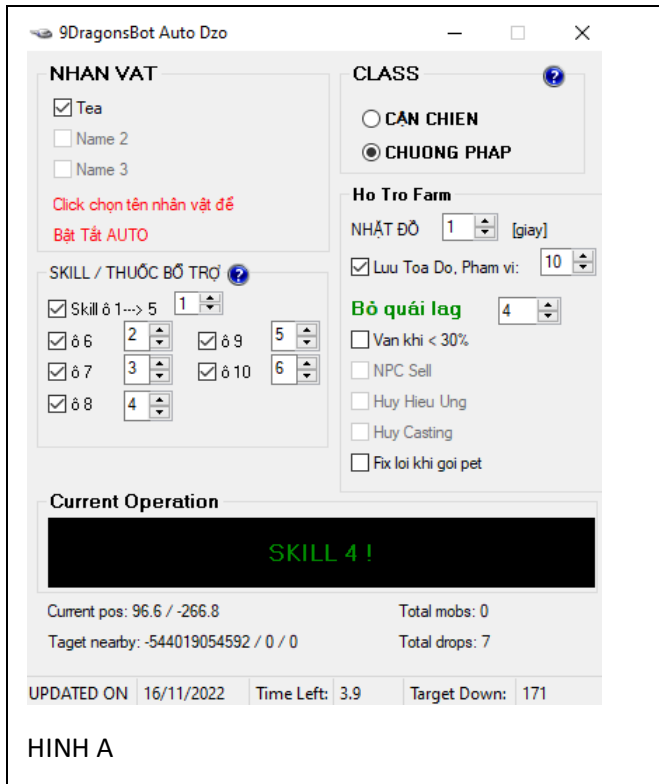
9DragonsBot Auto Dzo

NHAN VAT

Tea

Name 2

Name 3

Click chọn tên nhân vật để

Bật Tắt AUTO

CLASS

CẬN CHIEN

CHUONG PHAP

Ho Tro Farm

NHẶT ĐỒ 1 [giay]

Luu Toa Do, Pham vi: 10

Bỏ quái lag 4

Van khi < 30%

NPC Sell

Huy Hieu Ung

Huy Casting

Fix loi khi goi pet

SKILL / THUỐC BỔ TRỢ

Skill ô 1---> 5 1

ô 6 2

ô 9 5

ô 7 3

ô 10 6

ô 8 4

Current Operation

SKILL 4 !

Current pos: 96.6 / -266.8

Total mobs: 0

Taget nearby: -544019054592 / 0 / 0

Total drops: 7

UPDATED ON 16/11/2022 Time Left: 3.9 Target Down: 171

HINH A